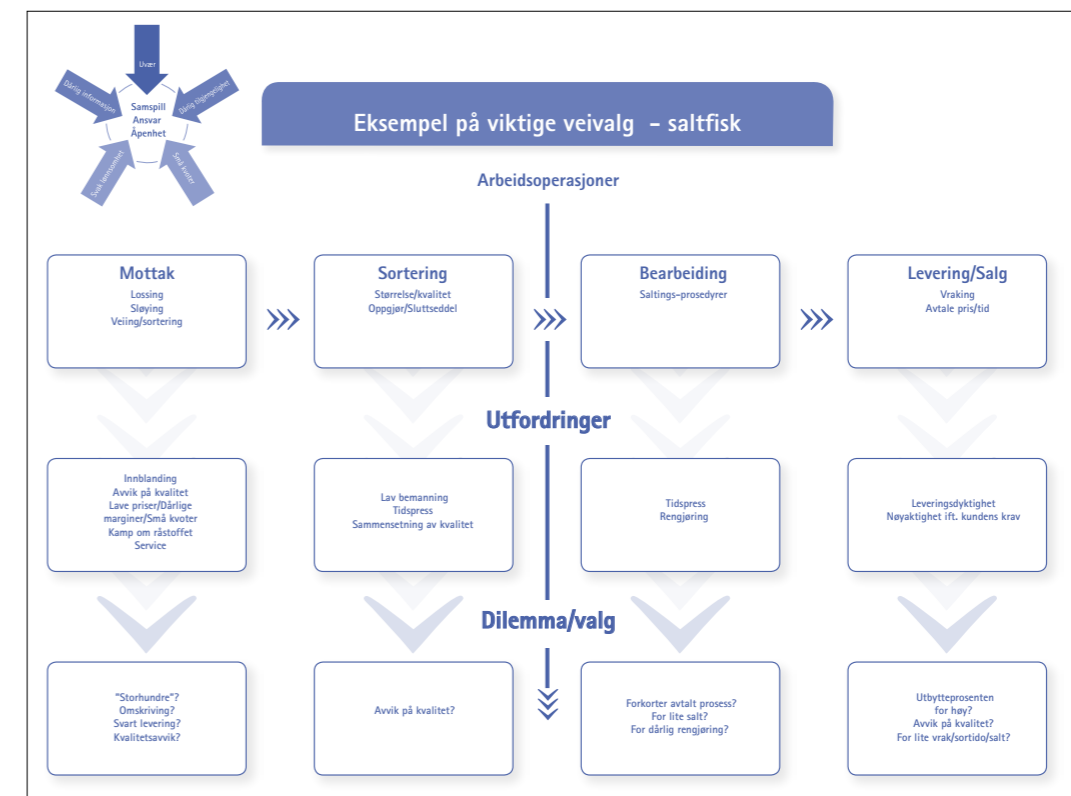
Uvær

Dårlig informasjon

Dårlig tilgjengelighet

Svak lønnsomhet

Små kvoter

Samspill
Ansvar
Åpenhet

Eksempel på viktige veivalg – saltfisk

Arbeidsoperasjoner

Mottak
Lossing
Sløying
Veiing/sortering

Sortering
Størrelse/kvalitet
Oppgjør/Sluttseddel

Bearbeiding
Saltings-prosedyrer

Levering/Salg
Vraking
Avtale pris/tid

Utfordringer

Innblanding
Avvik på kvalitet
Lave priser/Dårlige marginer/Små kvoter
Kamp om råstoffet
Service

Lav bemanning
Tidspress
Sammensetning av kvalitet

Tidspress
Rengjøring

Leveringsdyktighet
Nøyaktighet ift. kundens krav

Dilemma/valg

"Storhundre"?
Omskriving?
Svart levering?
Kvalitetsavvik?

Avvik på kvalitet?

Forkorter avtalt prosess?
For lite salt?
For dårlig rengjøring?

Utbytteprosenten for høy?
Avvik på kvalitet?
For lite vrak/sortido/salt?